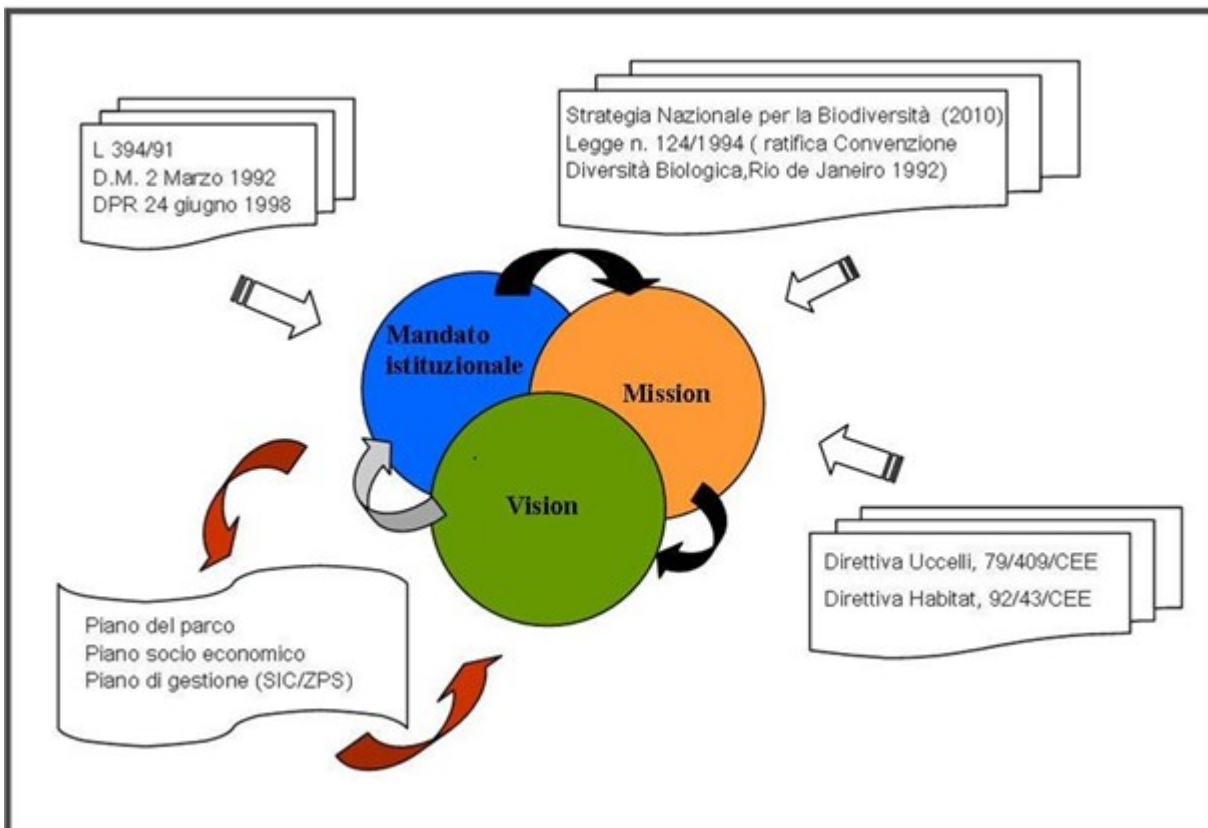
L 394/91
D.M. 2 Marzo 1992
DPR 24 giugno 1998

Strategia Nazionale per la Biodiversità (2010)
Legge n. 124/1994 ( ratifica Convenzione Diversità Biologica,Rio de Janeiro 1992)

Mandato istituzionale

Mission

Vision

Direttiva Uccelli, 79/409/CEE
Direttiva Habitat, 92/43/CEE

Piano del parco
Piano socio economico
Piano di gestione (SIC/ZPS)